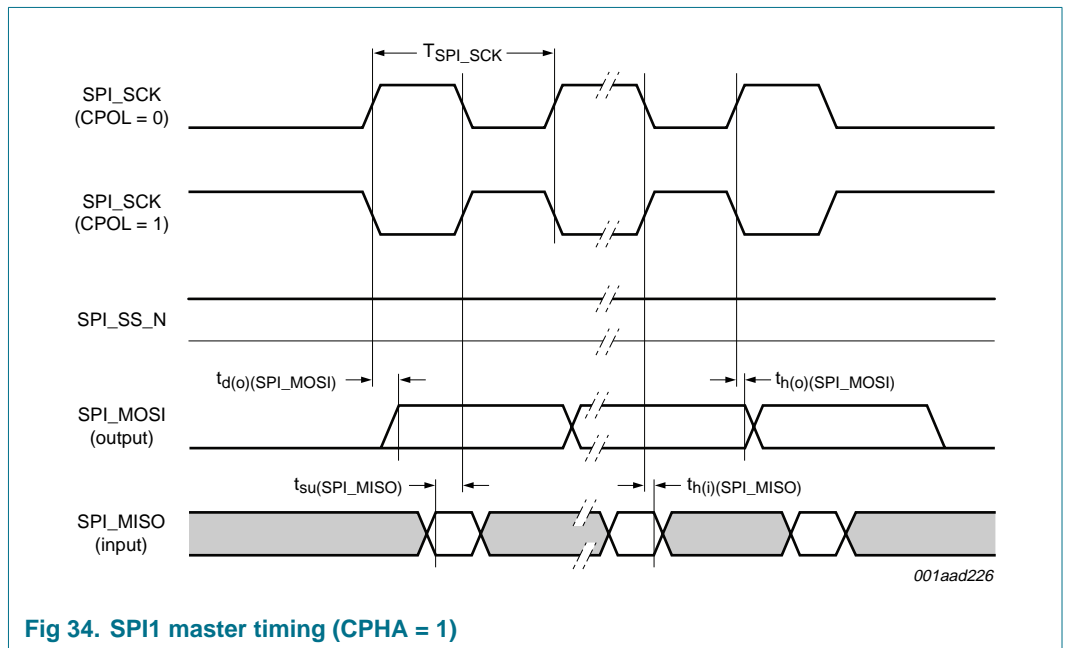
$T_{SPI\_SCK}$

SPI_SCK (CPOL = 0)

SPI_SCK (CPOL = 1)

SPI_SS_N

$t_{d(o)(SPI\_MOSI)}$

$t_{h(o)(SPI\_MOSI)}$

SPI_MOSI (output)

$t_{su(SPI\_MISO)}$

$t_{h(i)(SPI\_MISO)}$

SPI_MISO (input)

001aad226

Fig 34. SPI1 master timing (CPHA = 1)